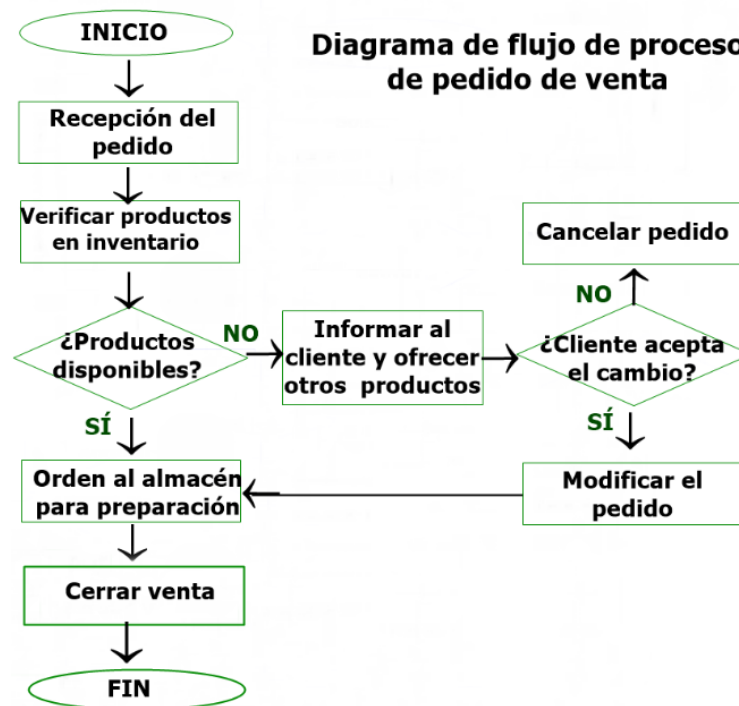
INICIO

Diagrama de flujo de proceso de pedido de venta

Recepción del pedido

Verificar productos en inventario

¿Productos disponibles?

NO

Informar al cliente y ofrecer otros productos

¿Cliente acepta el cambio?

NO

Cancelar pedido

SÍ

Modificar el pedido

SÍ

Orden al almacén para preparación

Cerrar venta

FIN